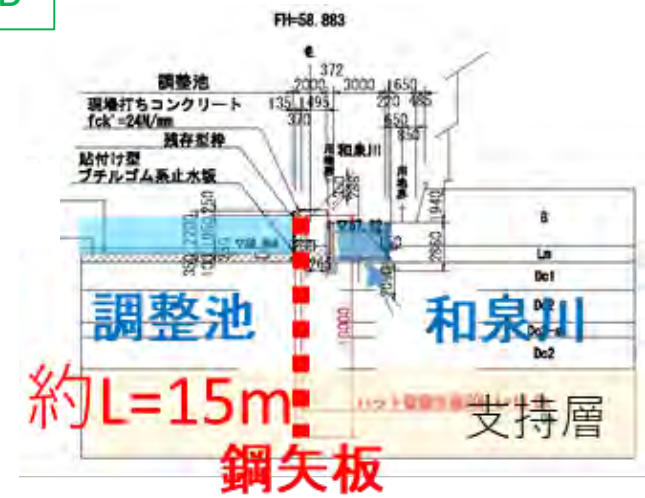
FH=58.883

調整池
現場打ちコンクリート
fck'=24N/mm
残存型枠
貼付け型
ブチルゴム系止水板

372
2000
3000
650
135
1495
223
485
370
650
854
和泉川
1940
2860
10000

B
Lm
Dc1
Dc2
Dc2

調整池
和泉川
約L=15m
支持層
鋼矢板